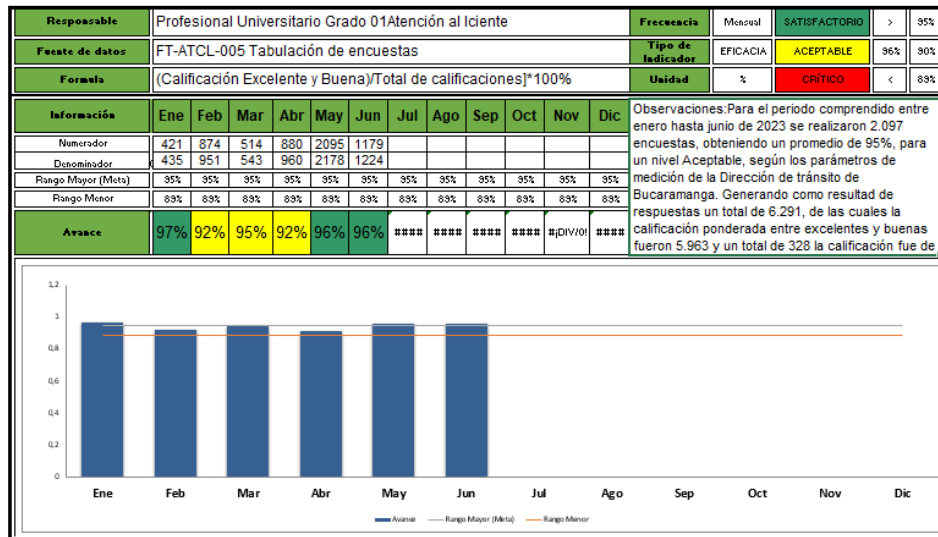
| Responsable | Profesional Universitario Grado 01Atención al lciente | Frecuencia | Mensual | SATISFACTORIO | > | 95% |
|---|---|---|---|---|---|---|
| Fuente de datos | FT-ATCL-005 Tabulación de encuestas | Tipo de Indicador | EFICACIA | ACEPTABLE | 96% | 90% |
| Formula | (Calificación Excelente y Buena)/Total de calificaciones]*100% | Unidad | % | CRÍTICO | < | 89% |

| Información | Ene | Feb | Mar | Abr | May | Jun | Jul | Ago | Sep | Oct | Nov | Dic |
|---|---|---|---|---|---|---|---|---|---|---|---|---|
| Numerador | 421 | 874 | 514 | 880 | 2095 | 1179 | | | | | | |
| Denominador | 435 | 951 | 543 | 960 | 2178 | 1224 | | | | | | |
| Rango Mayor (Meta) | 95% | 95% | 95% | 95% | 95% | 95% | 95% | 95% | 95% | 95% | 95% | 95% |
| Rango Menor | 89% | 89% | 89% | 89% | 89% | 89% | 89% | 89% | 89% | 89% | 89% | 89% |
| Avance | 97% | 92% | 95% | 92% | 96% | 96% | #### | #### | #### | #### | #¡DIV/0! | #### |

Observaciones:Para el periodo comprendido entre enero hasta junio de 2023 se realizaron 2.097 encuestas, obteniendo un promedio de 95%, para un nivel Aceptable, según los parámetros de medición de la Dirección de tránsito de Bucaramanga. Generando como resultad de respuestas un total de 6.291, de las cuales la calificación ponderada entre excelentes y buenas fueron 5.963 y un total de 328 la calificación fue de

1,2
1
0,8
0,6
0,4
0,2
0
Ene Feb Mar Abr May Jun Jul Ago Sep Oct Nov Dic

Avance — Rango Mayor (Meta) — Rango Menor